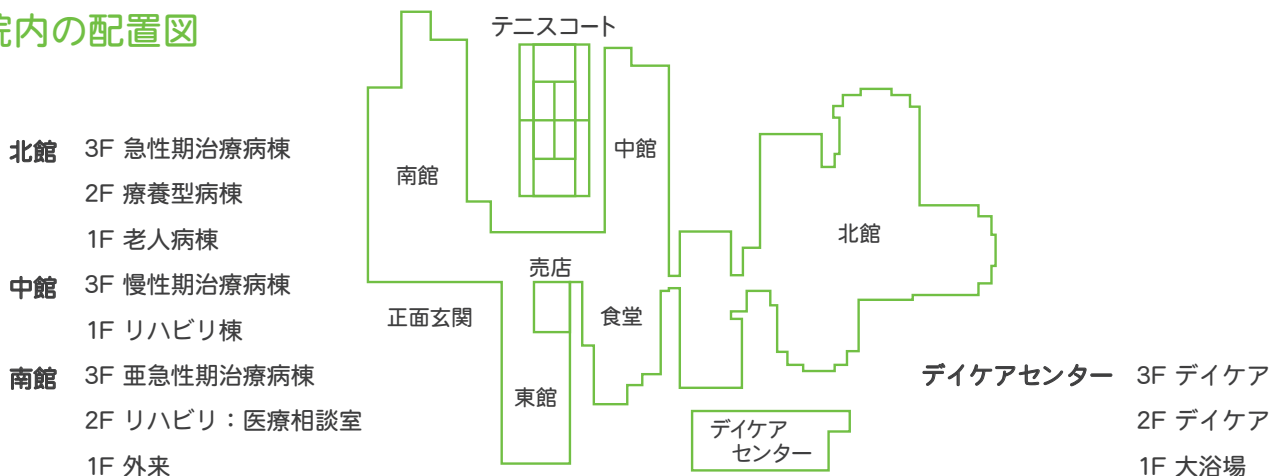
院内の配置図

北館 3F 急性期治療病棟
2F 療養型病棟
1F 老人病棟
中館 3F 慢性期治療病棟
1F リハビリ棟
南館 3F 亜急性期治療病棟
2F リハビリ：医療相談室
1F 外来

テニスコート
南館
中館
北館
売店
正面玄関
食堂
東館
デイケア センター

デイケアセンター 3F デイケア
2F デイケア
1F 大浴場